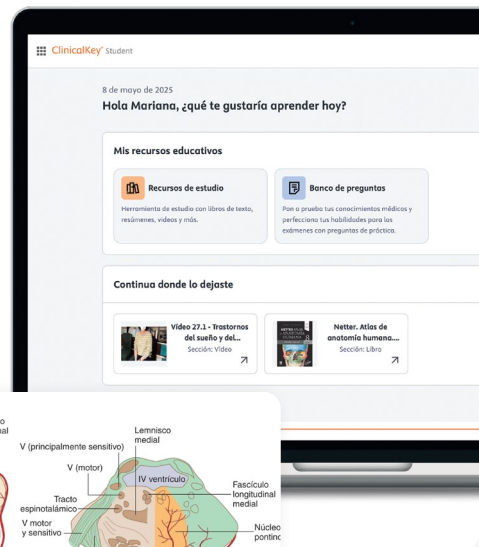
ClinicalKey Student

8 de mayo de 2025
Hola Mariana, ¿qué te gustaría aprender hoy?

Mis recursos educativos

Recursos de estudio
Herramienta de estudio con libros de texto, resúmenes, videos y más.

Banco de preguntas
Pon a prueba tus conocimientos médicos y perfecciona tus habilidades para los exámenes con preguntas de práctica.

Continua donde lo dejaste

Video 27.1 - Trastornos del sueño y del...
Sección: Video

Netter. Atlas de anatomía humana....
Sección: Libro

Lemnisco medial
V (principalmente sensitivo)
V (motor)
IV ventrículo
Fascículo longitudinal medial
Tracto espinotalámico
V motor y sensitivo
Núcleo pontino